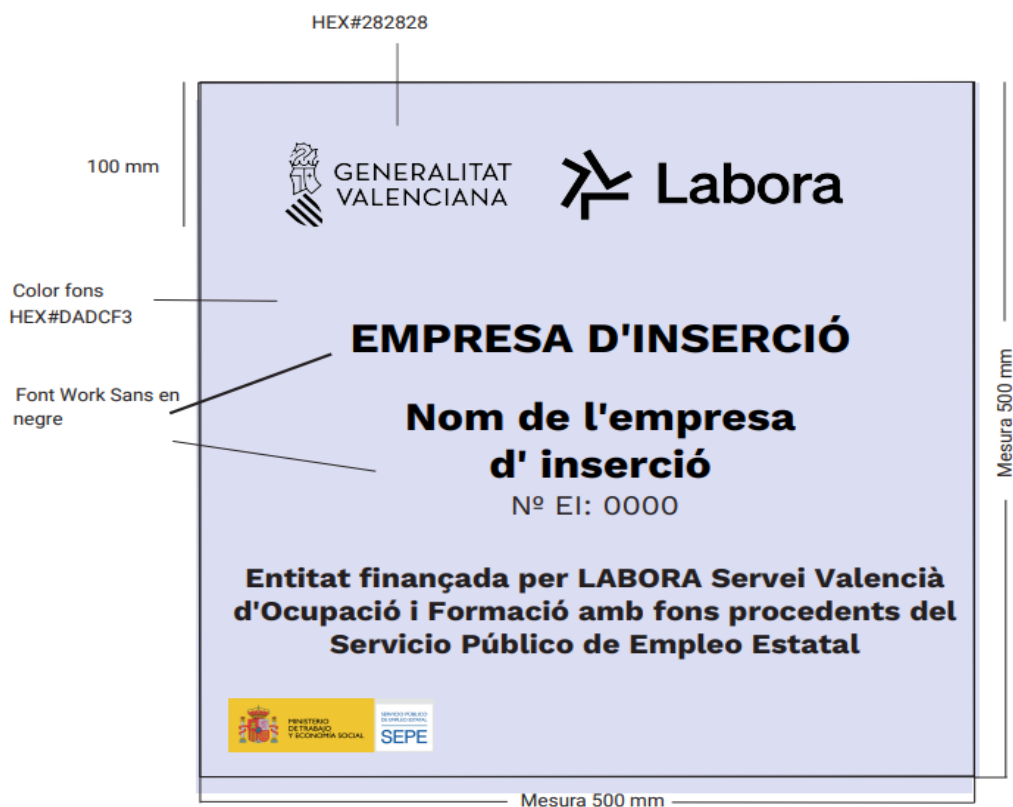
HEX#282828

100 mm

GENERALITAT VALENCIANA

Labora

Color fons HEX#DADCF3

EMPRESA D'INSERCIÓ

Font Work Sans en negre

Nom de l'empresa d' inserció

Nº EI: 0000

Mesura 500 mm

Entitat finançada per LABORA Servei Valencià d'Ocupació i Formació amb fons procedents del Servicio Público de Empleo Estatal

MINISTERIO DE TRABAJO Y ECONOMÍA SOCIAL

SERVICIO PÚBLICO DE EMPLEO ESTATAL

SEPE

Mesura 500 mm